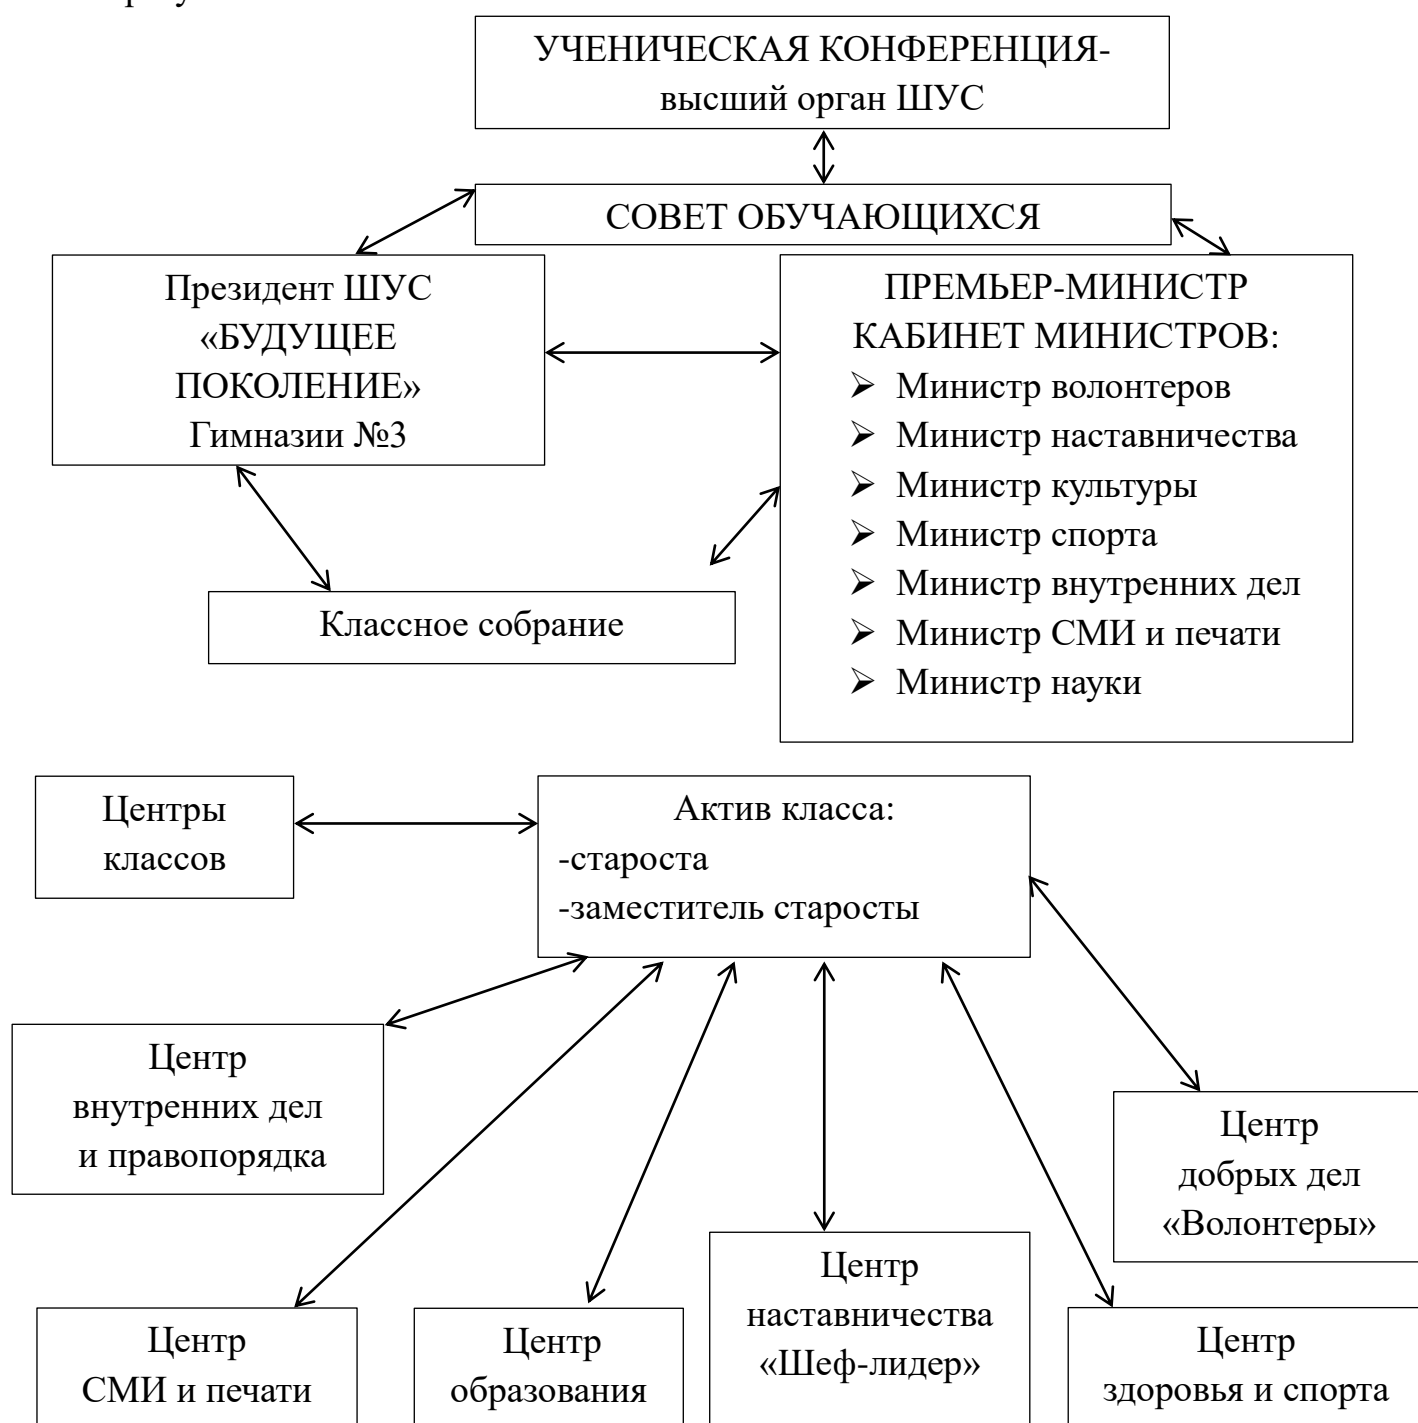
УЧЕНИЧЕСКАЯ КОНФЕРЕНЦИЯ-
высший орган ШУС

СОВЕТ ОБУЧАЮЩИХСЯ

Президент ШУС
«БУДУЩЕЕ ПОКОЛЕНИЕ»
Гимназии №3

ПРЕМЬЕР-МИНИСТР
КАБИНЕТ МИНИСТРОВ:
➢ Министр волонтеров
➢ Министр наставничества
➢ Министр культуры
➢ Министр спорта
➢ Министр внутренних дел
➢ Министр СМИ и печати
➢ Министр науки

Классное собрание

Центры классов

Актив класса:
-староста
-заместитель старосты

Центр внутренних дел и правопорядка

Центр добрых дел «Волонтеры»

Центр СМИ и печати

Центр образования

Центр наставничества «Шеф-лидер»

Центр здоровья и спорта